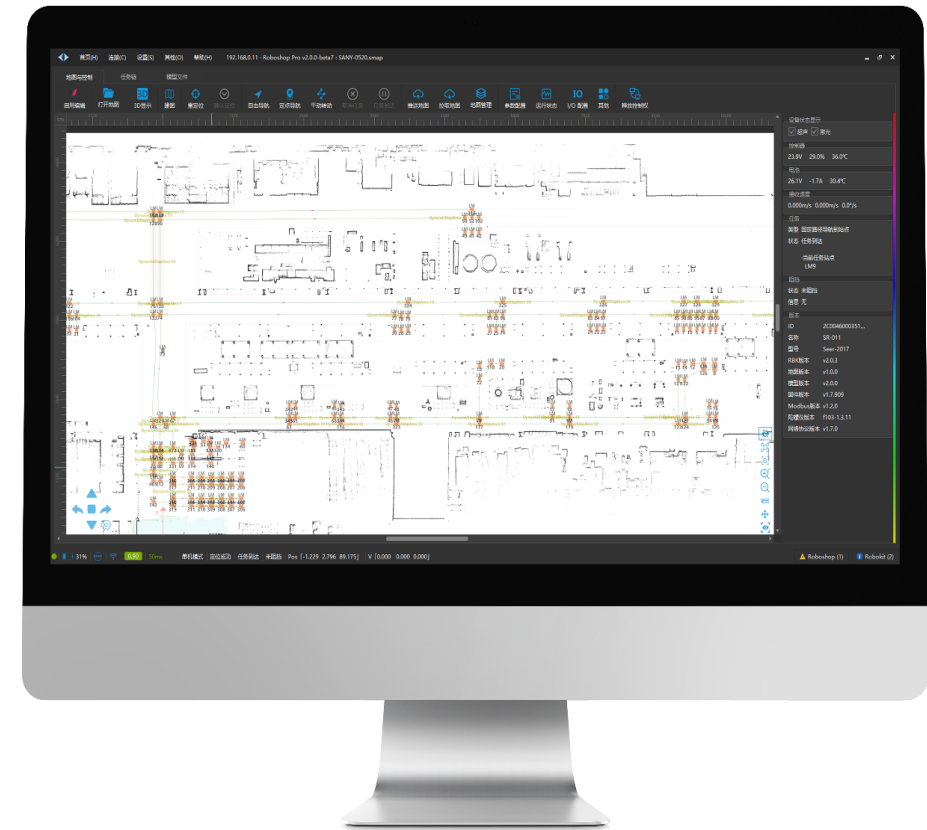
首页(H) 连接(C) 设置(S) 其他(O) 帮助(H) 192.168.0.11 - Roboshop Pro v2.0.0-beta7 : SANY-0520.smap

地图与控制 任务链 模型文件

启用编辑 打开地图 3D显示 建图 重定位 确认定位 自由导航 路径导航 平动转动 取消任务 暂停继续 推送地图 拉取地图 地图管理 参数配置 运行状态 I/O 配置 其他 释放控制权

设备状态显示
超声 激光

控制器
23.9V 29.0% 36.0℃

电池
26.1V -1.7A 30.4℃

移动速度
0.000m/s 0.000m/s 0.0°/s

任务
类型 固定路径导航到站点
状态 任务完成

目前任务站点
LM9

阻挡
状态 未阻挡
信息 无

版本
ID 2C0046000351...
名称 SR-011
型号 Seer-2017
RBK版本 v2.0.3
地图版本 v1.0.0
模型版本 v2.0.0
固件版本 v1.7.909
Modbus版本 v1.2.0
陀螺仪版本 F103-1.3.11
网络协议版本 v1.7.0

31% 0.00 单机模式 定位成功 任务完成 未阻挡 Pos [-1.229 2.796 89.175] V [0.000 0.000 0.000]

Roboshop (1) Robokit (2)